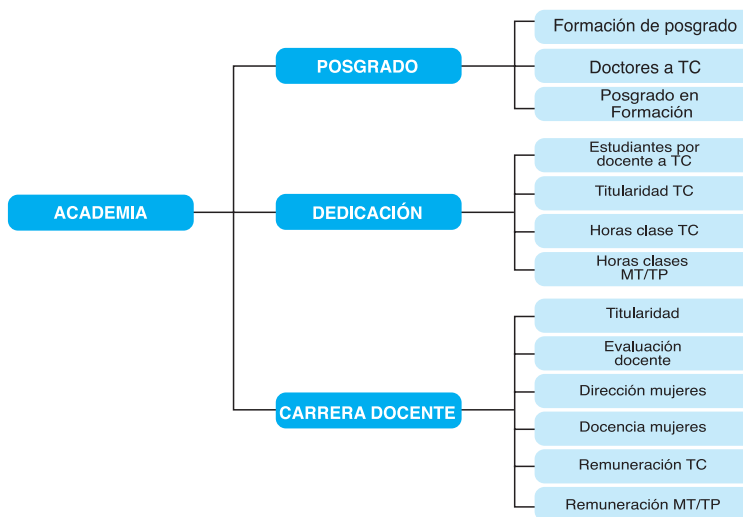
ACADEMIA

POSGRADO

Formación de posgrado

Doctores a TC

Posgrado en Formación

DEDICACIÓN

Estudiantes por docente a TC

Titularidad TC

Horas clase TC

Horas clases MT/TP

CARRERA DOCENTE

Titularidad

Evaluación docente

Dirección mujeres

Docencia mujeres

Remuneración TC

Remuneración MT/TP